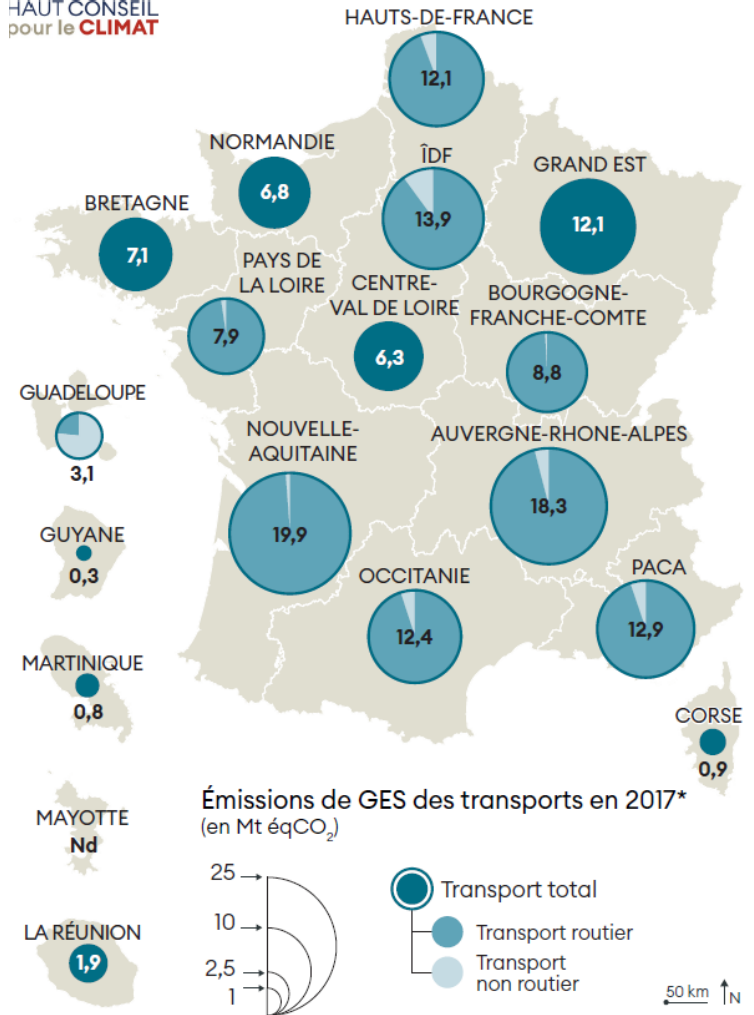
HAUT CONSEIL pour le CLIMAT

HAUTS-DE-FRANCE 12,1

NORMANDIE 6,8

ÎDF 13,9

GRAND EST 12,1

BRETAGNE 7,1

PAYS DE LA LOIRE 7,9

CENTRE-VAL DE LOIRE 6,3

BOURGOGNE-FRANCHE-COMTE 8,8

GUADELOUPE 3,1

NOUVELLE-AQUITAINE 19,9

AUVERGNE-RHONE-ALPES 18,3

GUYANE 0,3

OCCITANIE 12,4

PACA 12,9

MARTINIQUE 0,8

CORSE 0,9

MAYOTTE Nd

LA RÉUNION 1,9

Émissions de GES des transports en 2017*
(en Mt éq$CO_2$)

25
10
2,5
1

Transport total
Transport routier
Transport non routier

50 km N